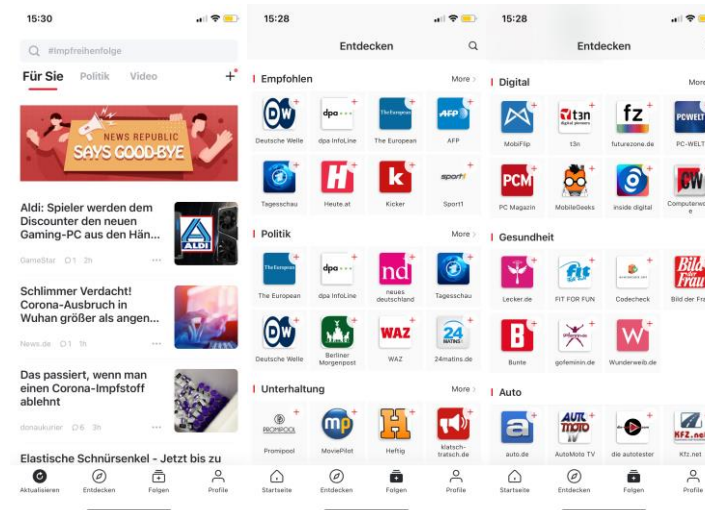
15:30

#Impfreihenfolge

Für Sie Politik Video +

NEWS REPUBLIC SAYS GOOD-BYE

Aldi: Spieler werden dem Discounter den neuen Gaming-PC aus den Hän...

GameStar 1 2h

ALDI

Schlimmer Verdacht! Corona-Ausbruch in Wuhan größer als angen...

News.de 1 1h

Das passiert, wenn man einen Corona-Impfstoff ablehnt

donaukurier 6 3h

Elastische Schnürsenkel - Jetzt bis zu

Aktualisieren Entdecken Folgen Profile

15:28

Entdecken

Empfohlen More

DW Deutsche Welle
dpa dpa InfoLine
The European The European
AFP AFP
Tagesschau
H Heute.at
k Kicker
sport1 Sport1

Politik More

The European The European
dpa dpa InfoLine
nd neues deutschland
Tagesschau
DW Deutsche Welle
Berliner Morgenpost
WAZ WAZ
24 24matins.de

Unterhaltung More

PROMIPOOL Promipool
mp MoviePilot
H Heftig
klatsch-tratsch.de

Startseite Entdecken Folgen Profile

15:28

Entdecken

Digital More

MobiFlip
t3n t3n
fz futurezone.de
PCWELT PC-WELT
PCM PC Magazin
MobileGeeks
inside digital
CW Computerwoche

Gesundheit

Lecker.de
fit FIT FOR FUN
Codecheck
Bild der Frau
B Bunte
gofeminin.de
W Wunderweib.de

Auto

a auto.de
AUTO MOTO TV AutoMoto TV
die autotester
KFZ.net Kfz.net

Startseite Entdecken Folgen Profile